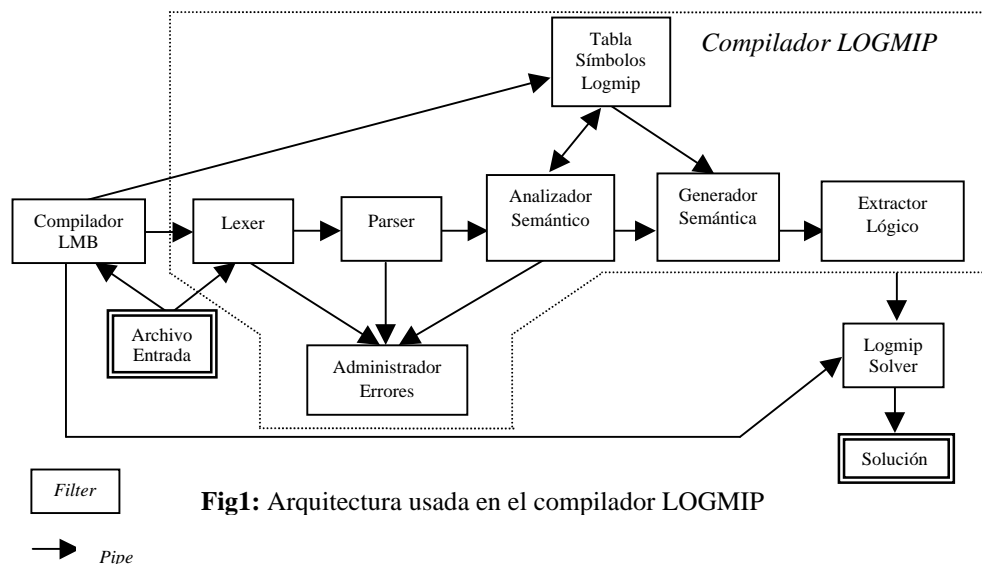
Compilador LOGMIP

Tabla Símbolos Logmip

Compilador LMB

Lexer

Parser

Analizador Semántico

Generador Semántica

Extractor Lógico

Archivo Entrada

Administrador Errores

Logmip Solver

Solución

Filter

Pipe

**Fig1:** Arquitectura usada en el compilador LOGMIP